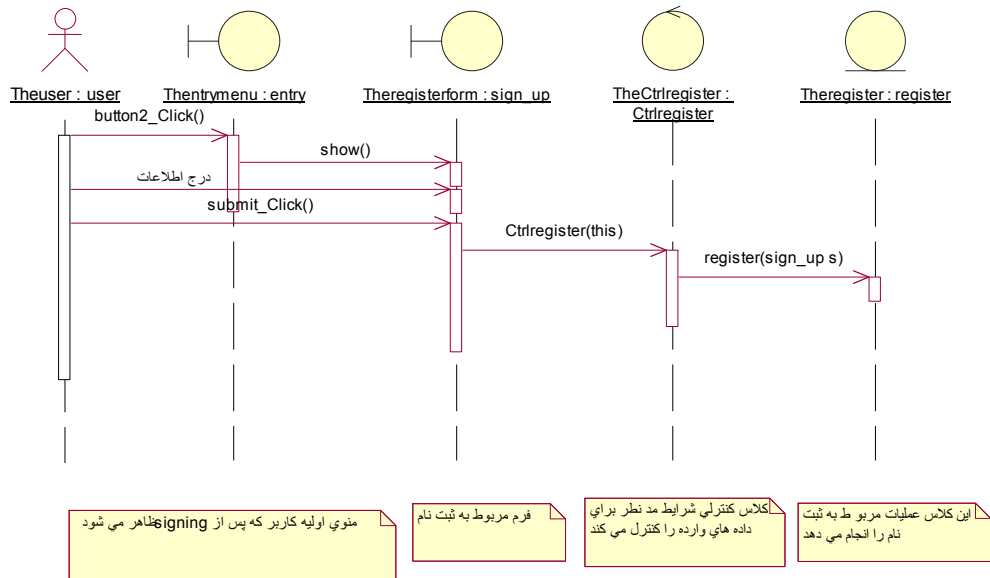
Theuser : user

Thentrymenu : entry

Theregisterform : sign_up

TheCtrlregister : Ctrlregister

Theregister : register

button2_Click()

show()

درج اطلاعات

submit_Click()

Ctrlregister(this)

register(sign_up s)

منوي اوليه كاربر كه پس از signing ظاهر مي شود

فرم مربوط به ثبت نام

كلاس كنترلي شرايط مد نظر براي داده هاي وارده را كنترل مي كند

اين كلاس عمليات مربو ط به ثبت نام را انجام مي دهد